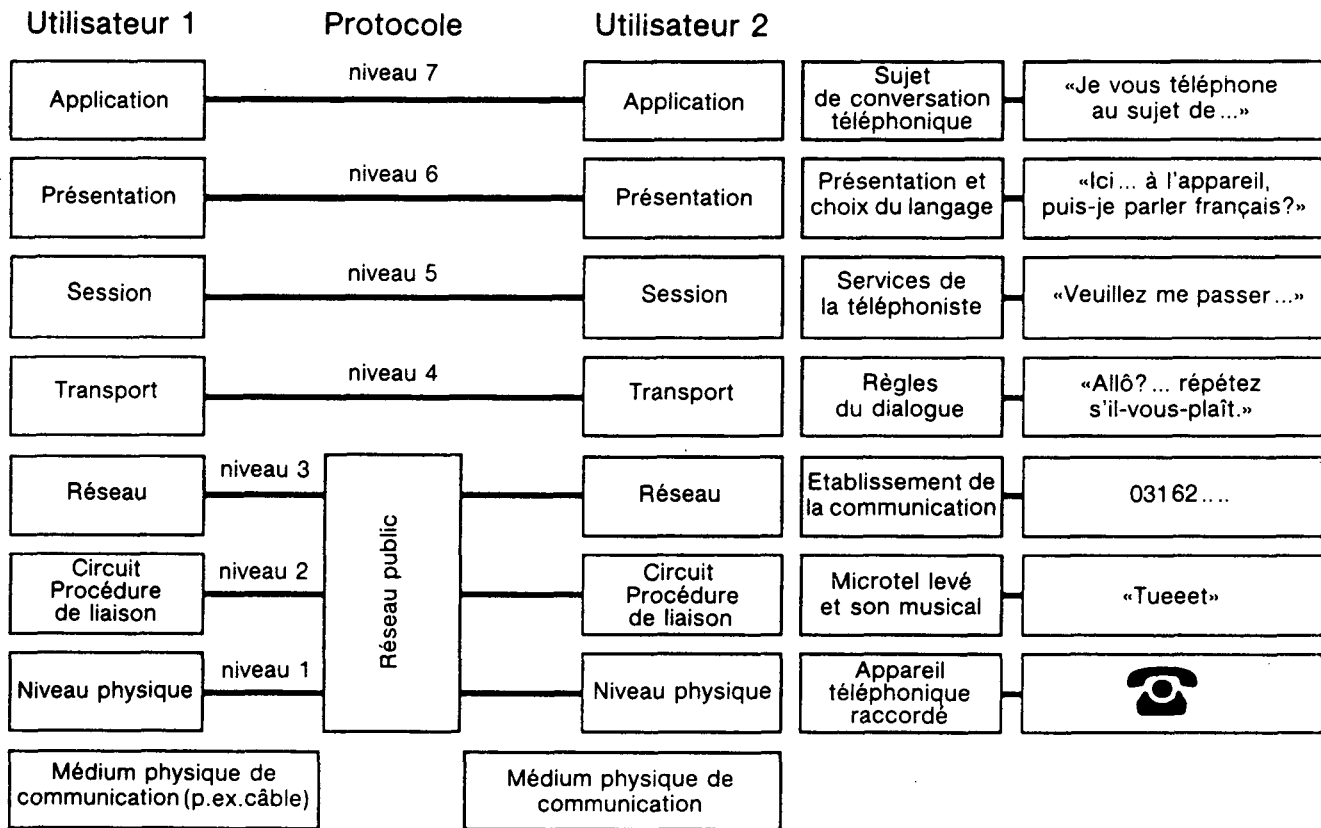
Utilisateur 1

Protocole

Utilisateur 2

Application

niveau 7

Application

Sujet de conversation téléphonique

«Je vous téléphone au sujet de...»

Présentation

niveau 6

Présentation

Présentation et choix du langage

«Ici ... à l'appareil, puis-je parler français?»

Session

niveau 5

Session

Services de la téléphoniste

«Veuillez me passer...»

Transport

niveau 4

Transport

Règles du dialogue

«Allô? ... répétez s'il-vous-plaît.»

Réseau

niveau 3

Réseau public

Réseau

Etablissement de la communication

03162....

Circuit Procédure de liaison

niveau 2

Circuit Procédure de liaison

Microtel levé et son musical

«Tueeet»

Niveau physique

niveau 1

Niveau physique

Appareil téléphonique raccordé

Médium physique de communication (p.ex.câble)

Médium physique de communication